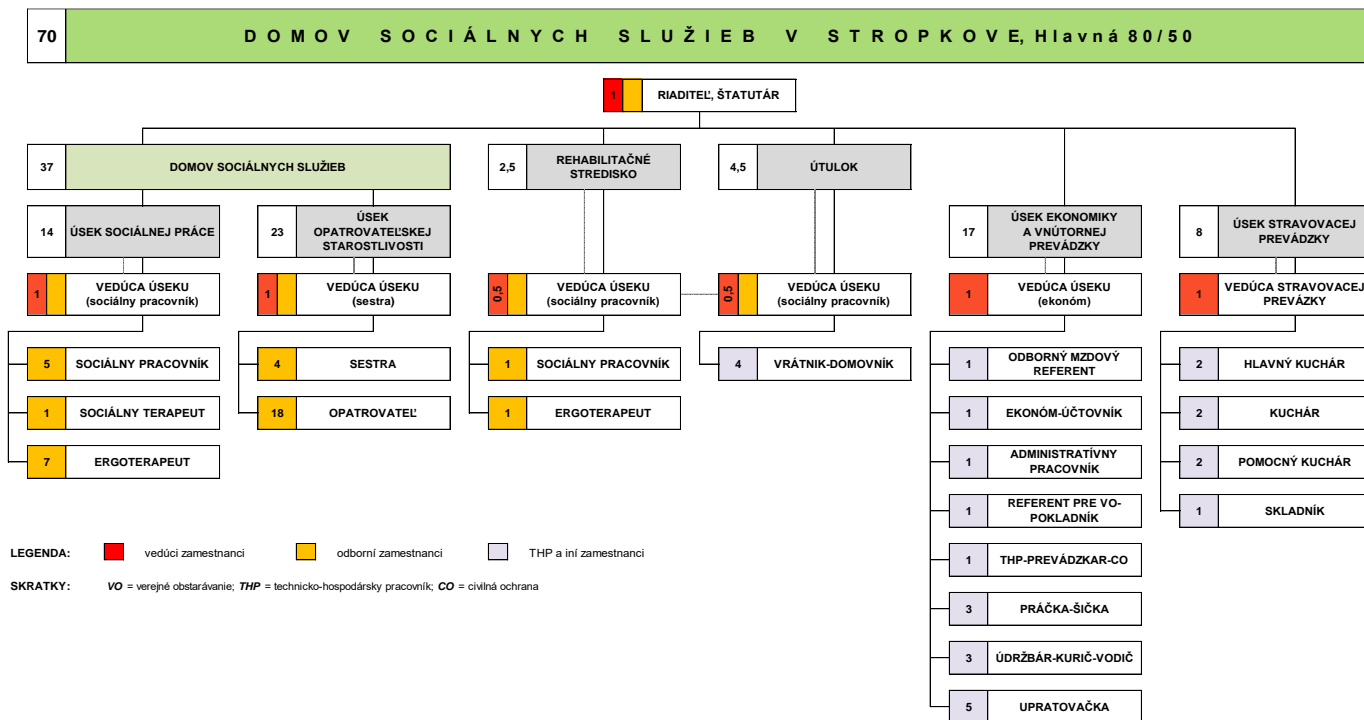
70 DOMOV SOCIÁLNYCH SLUŽIEB V STROPKOVE, Hlavná 80/50

1 RIADITEĽ, ŠTATUTÁR

37 DOMOV SOCIÁLNYCH SLUŽIEB

2,5 REHABILITAČNÉ STREDISKO

4,5 ÚTULOK

14 ÚSEK SOCIÁLNEJ PRÁCE

23 ÚSEK OPATROVATEĽSKEJ STAROSTLIVOSTI

17 ÚSEK EKONOMIKY A VNÚTORNEJ PREVÁDZKY

8 ÚSEK STRAVOVACEJ PREVÁDZKY

1 VEDÚCA ÚSEKU (sociálny pracovník)

1 VEDÚCA ÚSEKU (sestra)

0,5 VEDÚCA ÚSEKU (sociálny pracovník)

0,5 VEDÚCA ÚSEKU (sociálny pracovník)

1 VEDÚCA ÚSEKU (ekonóm)

1 VEDÚCA STRAVOVACEJ PREVÁZKY

5 SOCIÁLNY PRACOVNÍK

1 SOCIÁLNY TERAPEUT

7 ERGOTERAPEUT

4 SESTRA

18 OPATROVATEĽ

1 SOCIÁLNY PRACOVNÍK

1 ERGOTERAPEUT

4 VRÁTNIK-DOMOVNÍK

1 ODBORNÝ MZDOVÝ REFERENT

1 EKONÓM-ÚČTOVNÍK

1 ADMINISTRATÍVNY PRACOVNÍK

1 REFERENT PRE VO-POKLADNÍK

1 THP-PREVÁDZKAR-CO

3 PRÁČKA-ŠIČKA

3 ÚDRŽBÁR-KURIČ-VODIČ

5 UPRATOVAČKA

2 HLAVNÝ KUCHÁR

2 KUCHÁR

2 POMOCNÝ KUCHÁR

1 SKLADNÍK

LEGENDA: vedúci zamestnanci odborní zamestnanci THP a iní zamestnanci

SKRATKY: VO = verejné obstarávanie; THP = technicko-hospodársky pracovník; CO = civilná ochrana